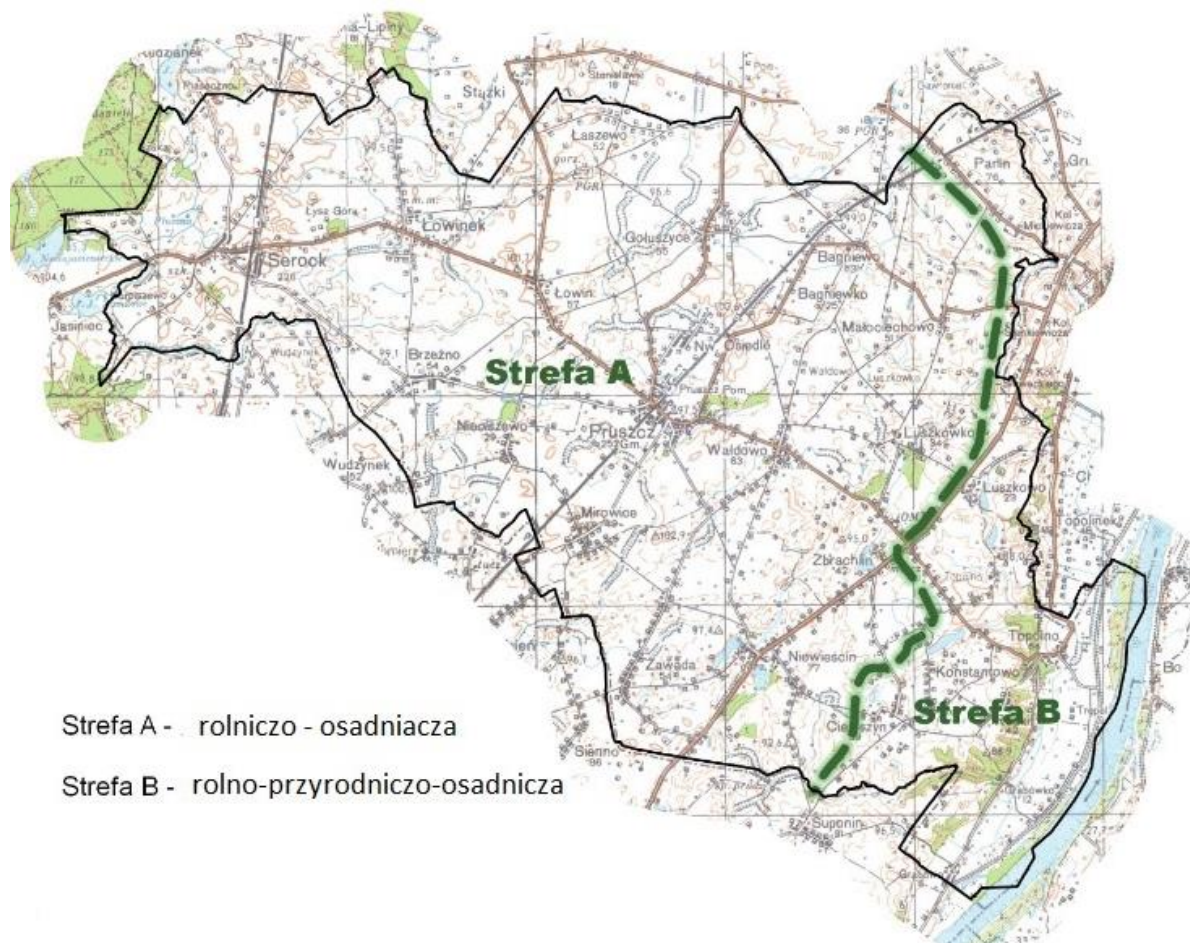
Lipiny
Stążki
Łaszewo
Parlin
Łowinek
Serock
Gołuszyce
Bagniewo
Bagniewko
Łowin
Małociechowo
Jasiniec
Brzeżno
Nowe Osiedle
Strefa A
Pruszcz
Niewieszewo
Wałdowo
Łuszkówko
Wudzynek
Łuszkowo
Topolinek
Mirowice
Zbrachlin
Topolno
Niewieścin
Zawada
Konstantowo
Strefa B
Cieleszyn
Sienno
Suponin
Strefa A - rolniczo - osadniacza
Strefa B - rolno-przyrodniczo-osadnicza